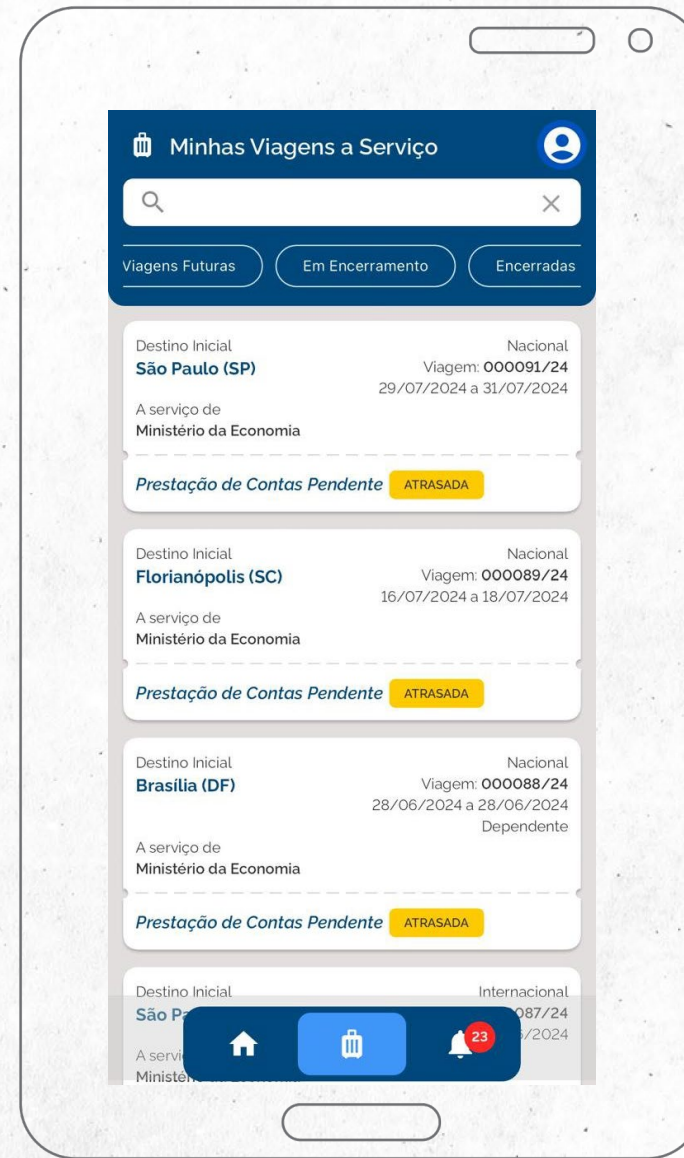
Minhas Viagens a Serviço

Viagens Futuras
Em Encerramento
Encerradas

Destino Inicial
São Paulo (SP)
Nacional
Viagem: 000091/24
29/07/2024 a 31/07/2024
A serviço de
Ministério da Economia
Prestação de Contas Pendente ATRASADA

Destino Inicial
Florianópolis (SC)
Nacional
Viagem: 000089/24
16/07/2024 a 18/07/2024
A serviço de
Ministério da Economia
Prestação de Contas Pendente ATRASADA

Destino Inicial
Brasília (DF)
Nacional
Viagem: 000088/24
28/06/2024 a 28/06/2024
Dependente
A serviço de
Ministério da Economia
Prestação de Contas Pendente ATRASADA

Destino Inicial
São Pa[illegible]
Internacional
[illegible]087/24
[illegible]/2024
A servi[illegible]
Minist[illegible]

23